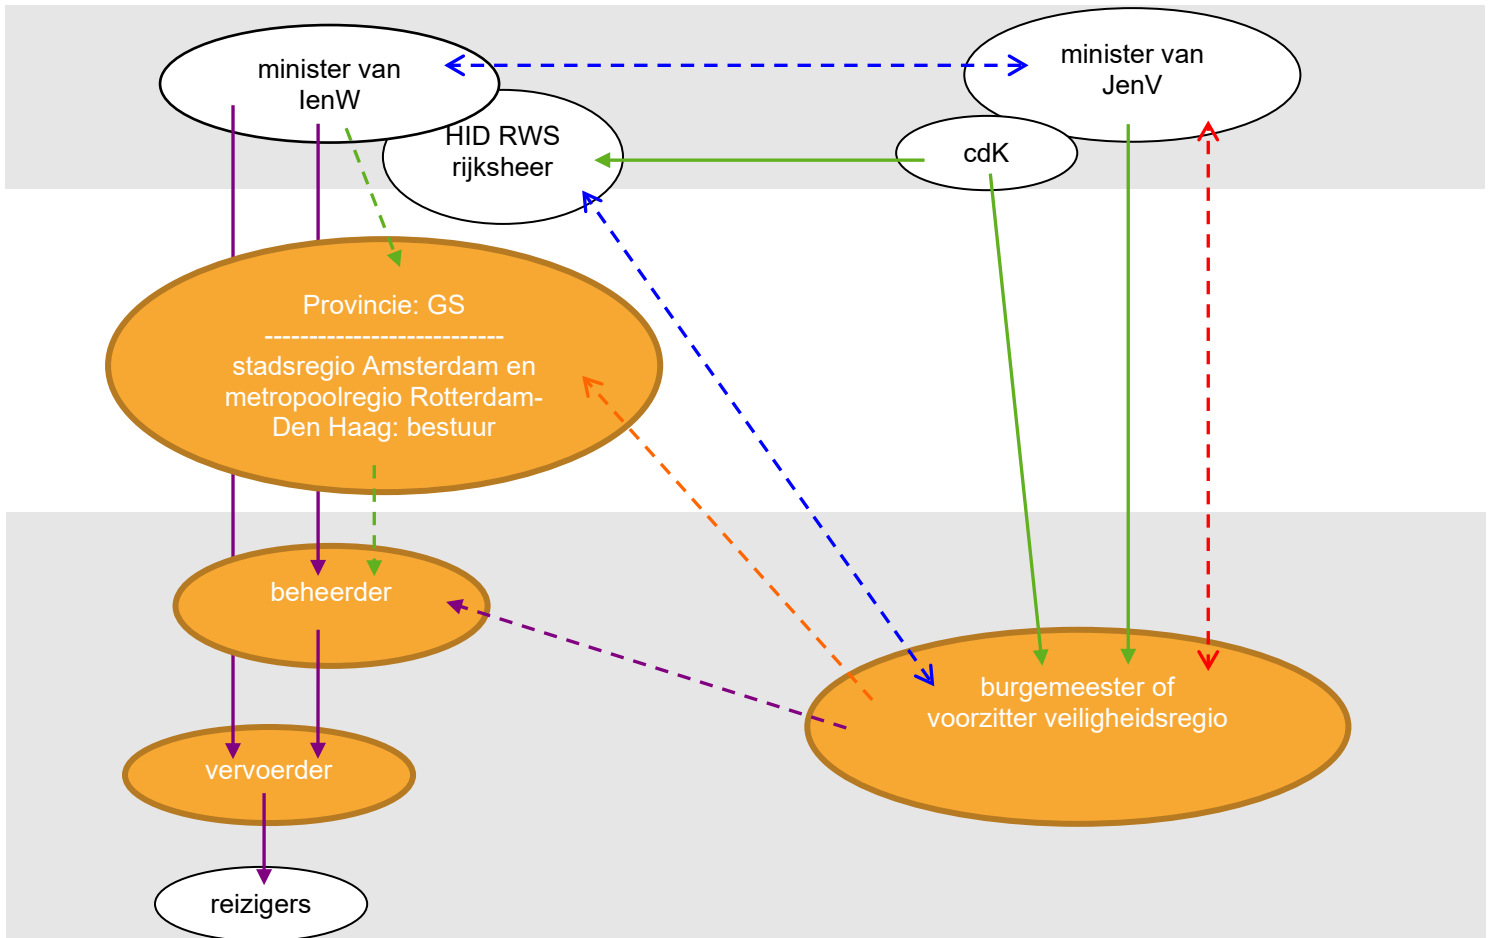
minister van IenW

minister van JenV

HID RWS rijksheer

cdK

Provincie: GS
---------------------------
stadsregio Amsterdam en metropoolregio Rotterdam-Den Haag: bestuur

beheerder

burgemeester of voorzitter veiligheidsregio

vervoerder

reizigers